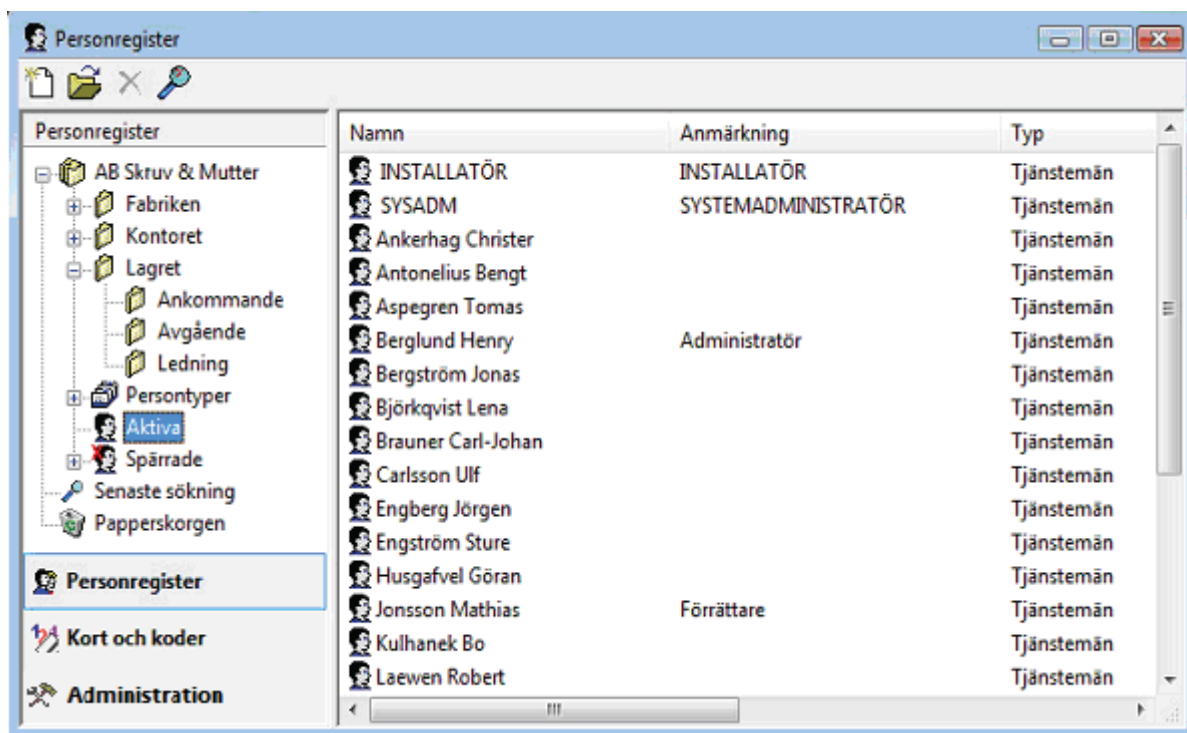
Personregister

Personregister

AB Skruv & Mutter
Fabriken
Kontoret
Lagret
Ankommande
Avgående
Ledning
Persontyper
Aktiva
Spärrade
Senaste sökning
Papperskorgen

Personregister
Kort och koder
Administration

| Namn | Anmärkning | Typ |
|---|---|---|
| INSTALLATÖR | INSTALLATÖR | Tjänstemän |
| SYSADM | SYSTEMADMINISTRATÖR | Tjänstemän |
| Ankerhag Christer | | Tjänstemän |
| Antonelius Bengt | | Tjänstemän |
| Aspegren Tomas | | Tjänstemän |
| Berglund Henry | Administratör | Tjänstemän |
| Bergström Jonas | | Tjänstemän |
| Björkqvist Lena | | Tjänstemän |
| Brauner Carl-Johan | | Tjänstemän |
| Carlsson Ulf | | Tjänstemän |
| Engberg Jörgen | | Tjänstemän |
| Engström Sture | | Tjänstemän |
| Husgafvel Göran | | Tjänstemän |
| Jonsson Mathias | Förrättare | Tjänstemän |
| Kulhanek Bo | | Tjänstemän |
| Laewen Robert | | Tjänstemän |